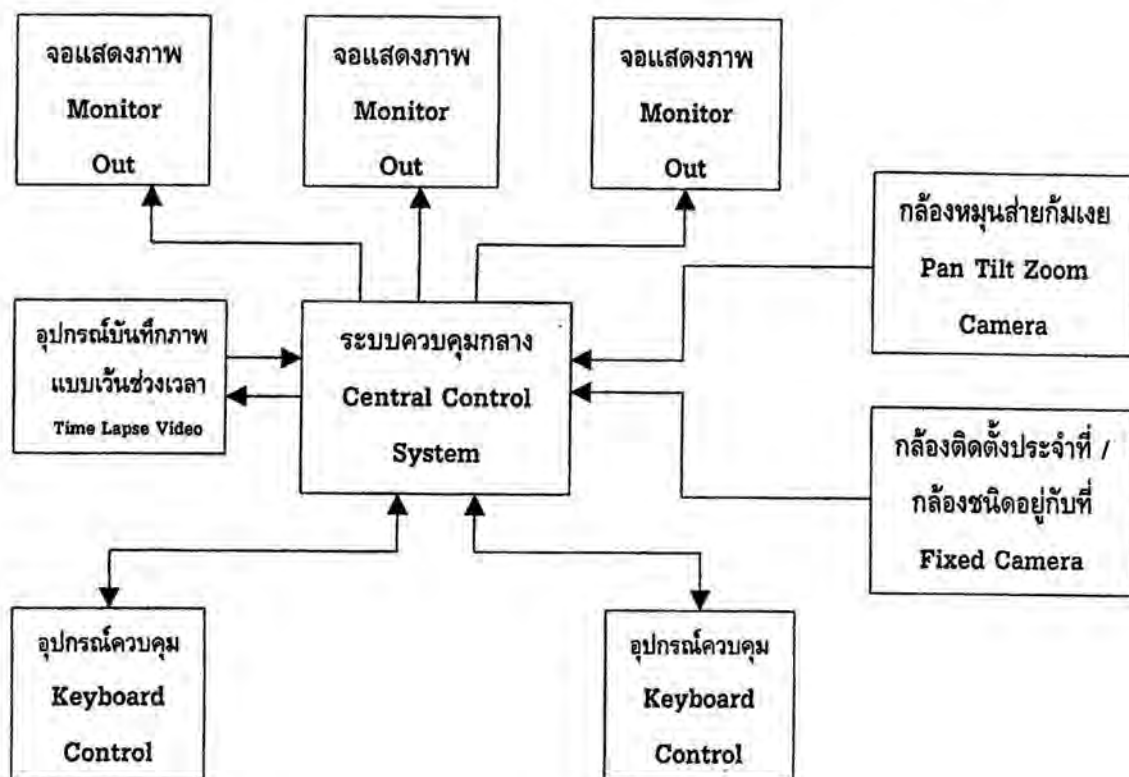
จอแสดงภาพ
Monitor
Out

จอแสดงภาพ
Monitor
Out

จอแสดงภาพ
Monitor
Out

กล้องหมุนส่ายก้มเงย
Pan Tilt Zoom
Camera

อุปกรณ์บันทึกภาพ
แบบเว้นช่วงเวลา
Time Lapse Video

ระบบควบคุมกลาง
Central Control
System

กล้องติดตั้งประจำที่ /
กล้องชนิดอยู่กับที่
Fixed Camera

อุปกรณ์ควบคุม
Keyboard
Control

อุปกรณ์ควบคุม
Keyboard
Control